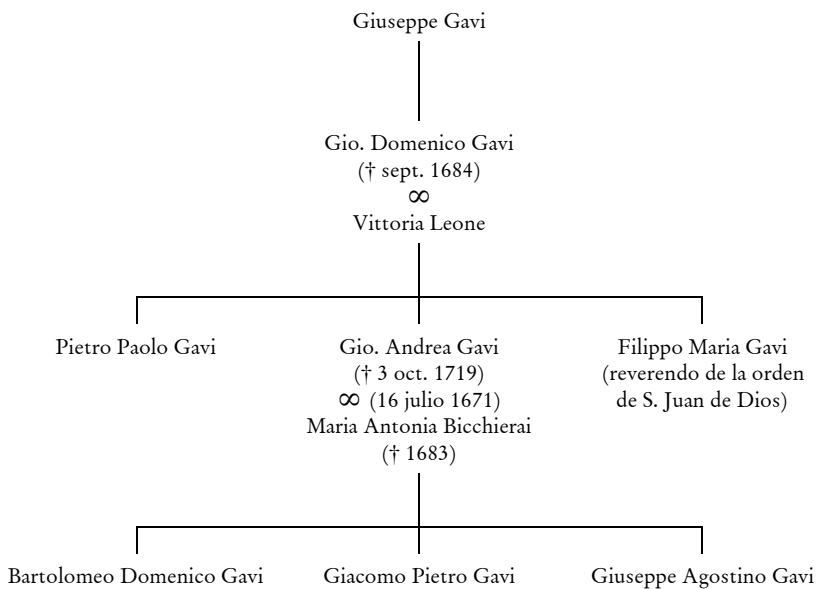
Giuseppe Gavi

Gio. Domenico Gavi
(† sept. 1684)
$\infty$
Vittoria Leone

Pietro Paolo Gavi

Gio. Andrea Gavi
(† 3 oct. 1719)
$\infty$ (16 julio 1671)
Maria Antonia Bicchierai
(† 1683)

Filippo Maria Gavi
(reverendo de la orden de S. Juan de Dios)

Bartolomeo Domenico Gavi

Giacomo Pietro Gavi

Giuseppe Agostino Gavi